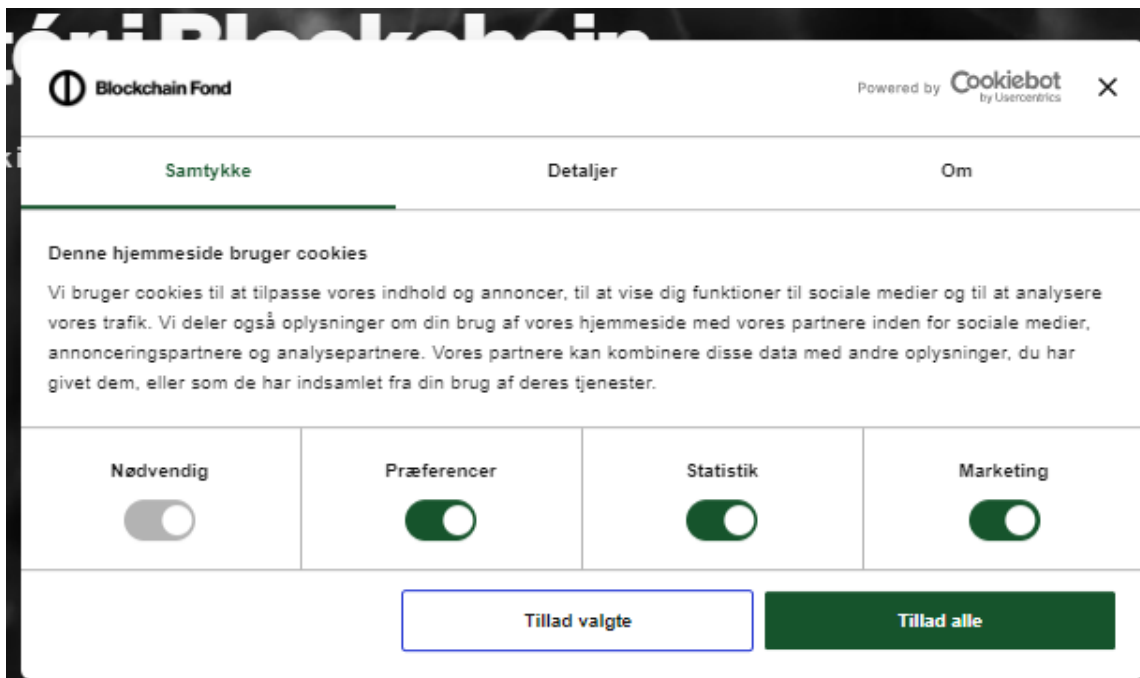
Blockchain Fond

Powered by Cookiebot by Usercentrics

Samtykke

Detaljer

Om

Denne hjemmeside bruger cookies

Vi bruger cookies til at tilpasse vores indhold og annoncer, til at vise dig funktioner til sociale medier og til at analysere vores trafik. Vi deler også oplysninger om din brug af vores hjemmeside med vores partnere inden for sociale medier, annonceringspartnere og analysepartnere. Vores partnere kan kombinere disse data med andre oplysninger, du har givet dem, eller som de har indsamlet fra din brug af deres tjenester.

Nødvendig

Præferencer

Statistik

Marketing

Tillad valgte

Tillad alle